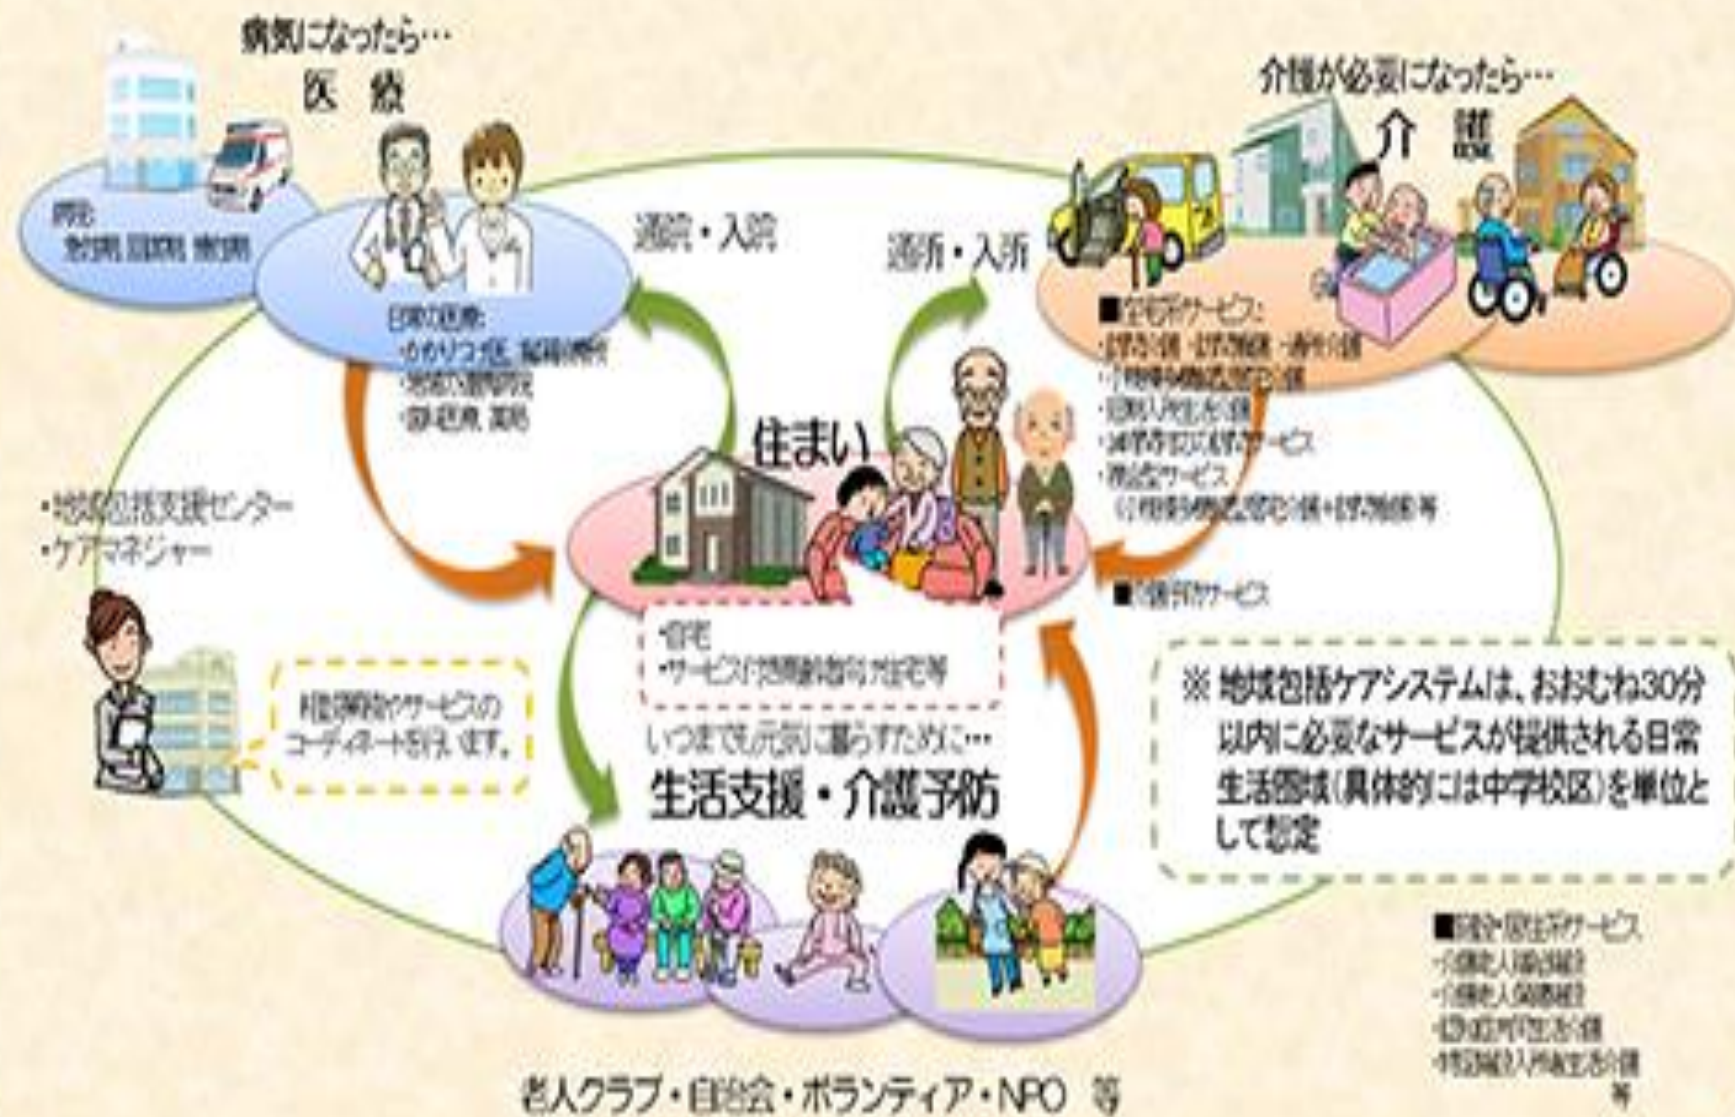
病気になったら…
医療

病院：
急性期、回復期、慢性期

日常の医療：
・かかりつけ医、有床診療所
・地域の連携病院
・歯科医療、薬局

通院・入院

介護が必要になったら…
介護

通所・入所

■在宅系サービス：
・訪問介護・訪問看護・通所介護
・小規模多機能型居宅介護
・短期入所生活介護
・24時間対応の訪問サービス
・複合型サービス
（小規模多機能型居宅介護＋訪問看護）等

■介護予防サービス

■施設・居住系サービス
・介護老人福祉施設
・介護老人保健施設
・認知症共同生活介護
・特定施設入所者生活介護
等

住まい

・自宅
・サービス付き高齢者向け住宅等

・地域包括支援センター
・ケアマネジャー

相談業務やサービスのコーディネートを行います。

いつまでも元気に暮らすために…
生活支援・介護予防

※ 地域包括ケアシステムは、おおむね30分以内に必要なサービスが提供される日常生活圏域（具体的には中学校区）を単位として想定

老人クラブ・自治会・ボランティア・NPO 等